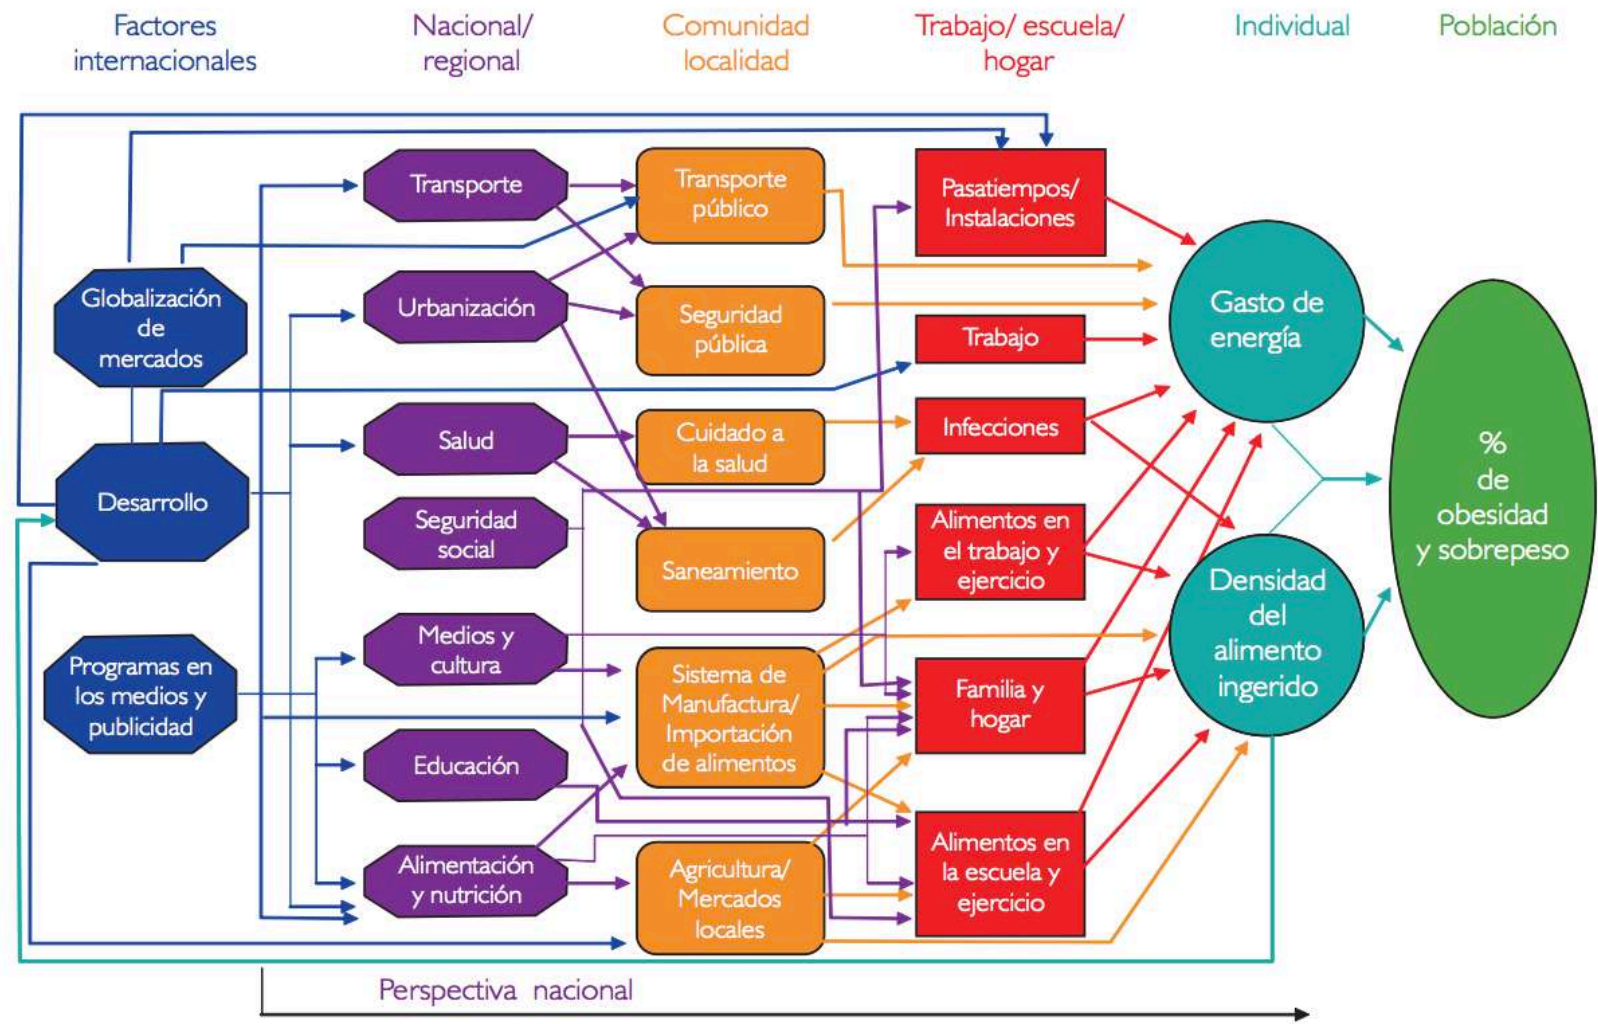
Factores internacionales

Nacional/ regional

Comunidad localidad

Trabajo/ escuela/ hogar

Individual

Población

Globalización de mercados

Desarrollo

Programas en los medios y publicidad

Transporte

Urbanización

Salud

Seguridad social

Medios y cultura

Educación

Alimentación y nutrición

Transporte público

Seguridad pública

Cuidado a la salud

Saneamiento

Sistema de Manufactura/ Importación de alimentos

Agricultura/ Mercados locales

Pasatiempos/ Instalaciones

Trabajo

Infecciones

Alimentos en el trabajo y ejercicio

Familia y hogar

Alimentos en la escuela y ejercicio

Gasto de energía

Densidad del alimento ingerido

% de obesidad y sobrepeso

Perspectiva nacional